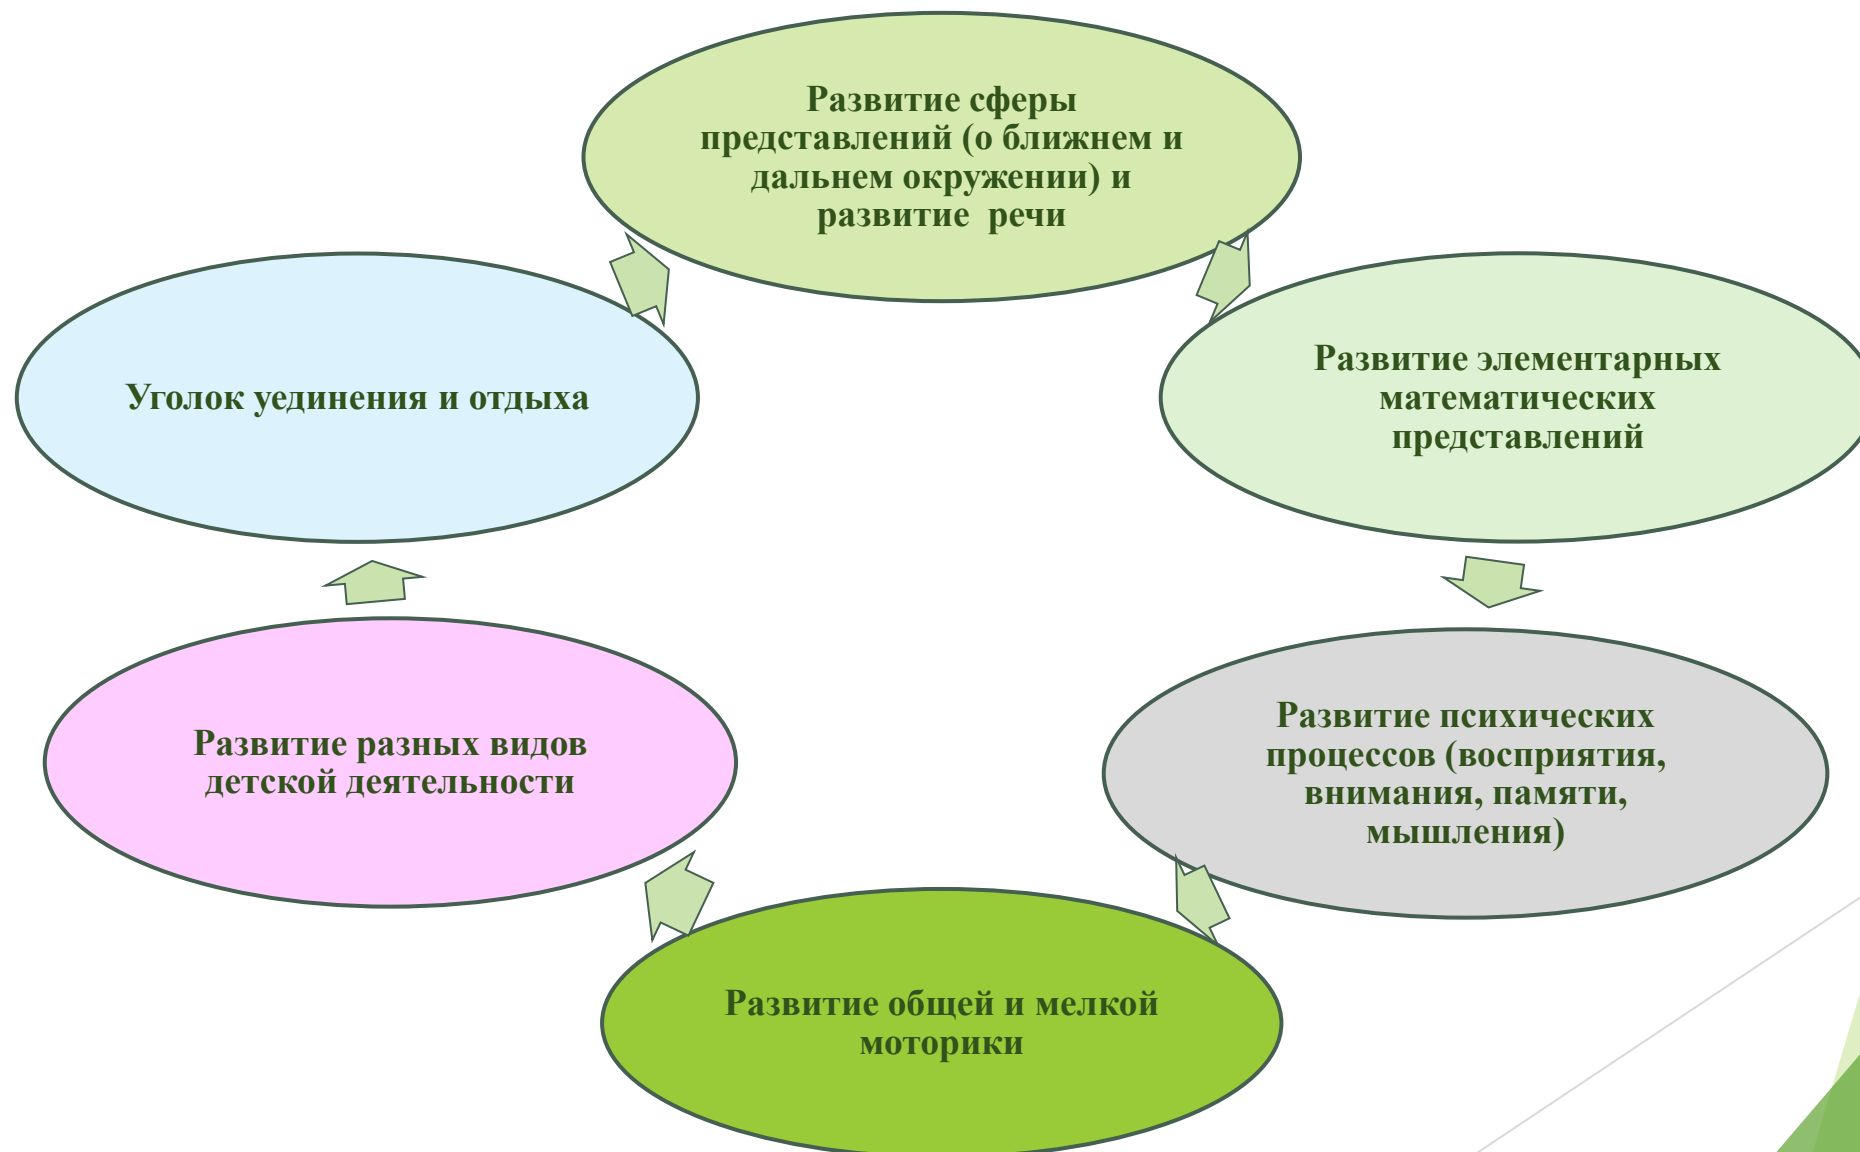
Развитие сферы представлений (о ближнем и дальнем окружении) и развитие речи

Развитие элементарных математических представлений

Развитие психических процессов (восприятия, внимания, памяти, мышления)

Развитие общей и мелкой моторики

Развитие разных видов детской деятельности

Уголок уединения и отдыха